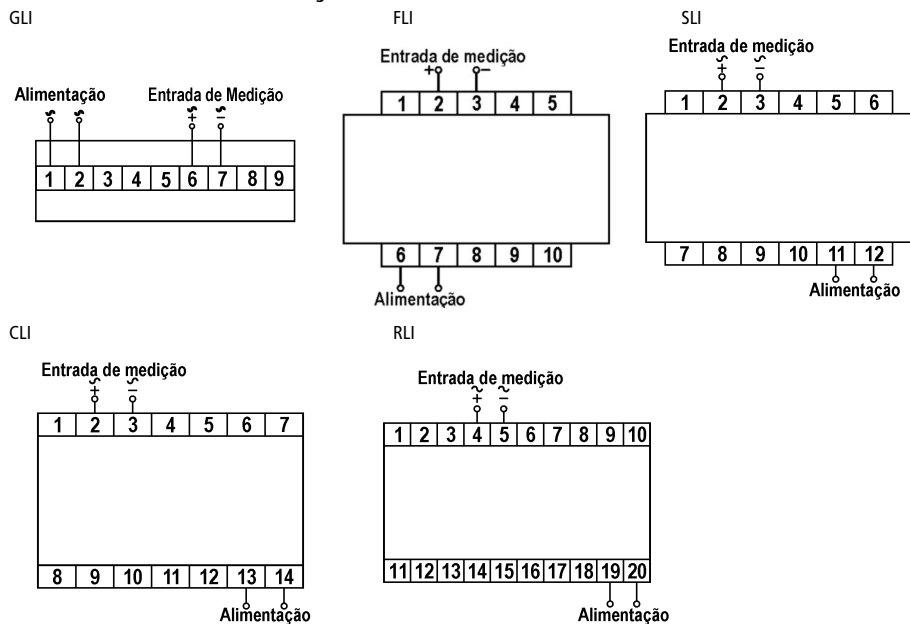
GLI

Alimentação
~ ~
Entrada de Medição
+~ –~

| 1 | 2 | 3 | 4 | 5 | 6 | 7 | 8 | 9 |
|---|---|---|---|---|---|---|---|---|

FLI

Entrada de medição
+ –

| 1 | 2 | 3 | 4 | 5 |
|---|---|---|---|---|

| 6 | 7 | 8 | 9 | 10 |
|---|---|---|---|---|

Alimentação

SLI

Entrada de medição
+~ –~

| 1 | 2 | 3 | 4 | 5 | 6 |
|---|---|---|---|---|---|

| 7 | 8 | 9 | 10 | 11 | 12 |
|---|---|---|---|---|---|

Alimentação

CLI

Entrada de medição
+~ –~

| 1 | 2 | 3 | 4 | 5 | 6 | 7 |
|---|---|---|---|---|---|---|

| 8 | 9 | 10 | 11 | 12 | 13 | 14 |
|---|---|---|---|---|---|---|

Alimentação

RLI

Entrada de medição
+~ –~

| 1 | 2 | 3 | 4 | 5 | 6 | 7 | 8 | 9 | 10 |
|---|---|---|---|---|---|---|---|---|---|

| 11 | 12 | 13 | 14 | 15 | 16 | 17 | 18 | 19 | 20 |
|---|---|---|---|---|---|---|---|---|---|

Alimentação